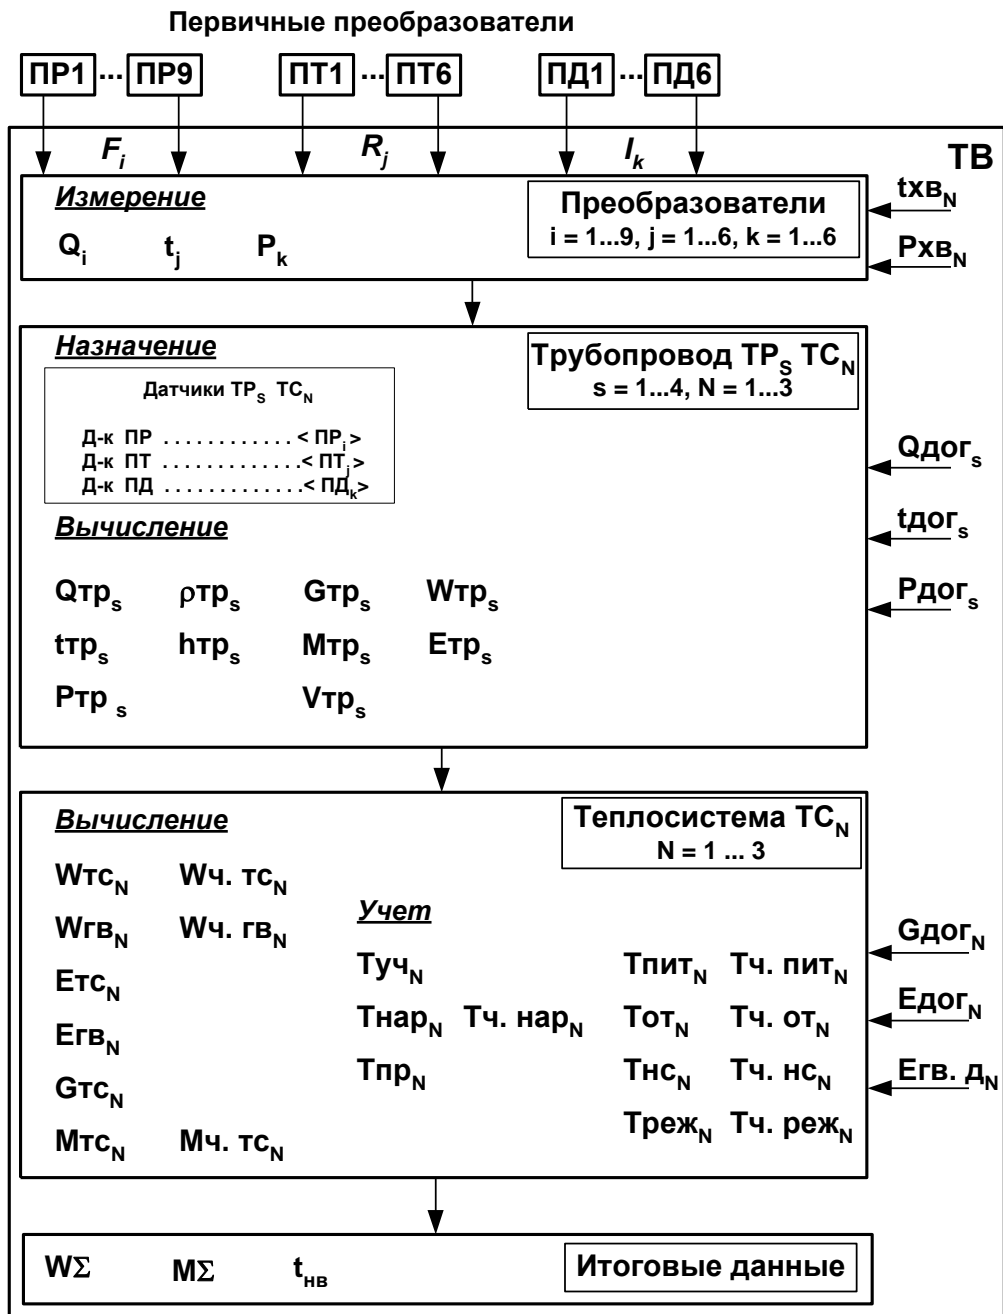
Первичные преобразователи

ПР1 ... ПР9 ПТ1 ... ПТ6 ПД1 ... ПД6

$F_i$ $R_j$ $I_k$

ТВ

Измерение

Преобразователи
i = 1...9, j = 1...6, k = 1...6

$txв_N$

$Pхв_N$

$Q_i$ $t_j$ $P_k$

Назначение

Трубопровод $ТР_S$ $ТС_N$
s = 1...4, N = 1...3

Датчики $ТР_S$ $ТС_N$

Д-к ПР . . . . . . . . . . . . < $ПР_i$ >
Д-к ПТ . . . . . . . . . . . . < $ПТ_j$ >
Д-к ПД . . . . . . . . . . . . < $ПД_k$ >

$Qдог_s$

$tдог_s$

$Pдог_s$

Вычисление

$Qтр_s$ $\rho тр_s$ $Gтр_s$ $Wтр_s$

$tтр_s$ $hтр_s$ $Mтр_s$ $Eтр_s$

$Pтр_s$ $Vтр_s$

Вычисление

Теплосистема $ТС_N$
N = 1 ... 3

$Wтс_N$ $Wч. тс_N$

$Wгв_N$ $Wч. гв_N$

Учет

$Eтс_N$

$Eгв_N$

$Gтс_N$

$Mтс_N$ $Mч. тс_N$

$Туч_N$

$Tнар_N$ $Tч. нар_N$

$Tпр_N$

$Tпит_N$ $Tч. пит_N$

$Tот_N$ $Tч. от_N$

$Tнс_N$ $Tч. нс_N$

$Tреж_N$ $Tч. реж_N$

$Gдог_N$

$Eдог_N$

$Eгв. д_N$

$W\Sigma$ $M\Sigma$ $t_{нв}$

Итоговые данные